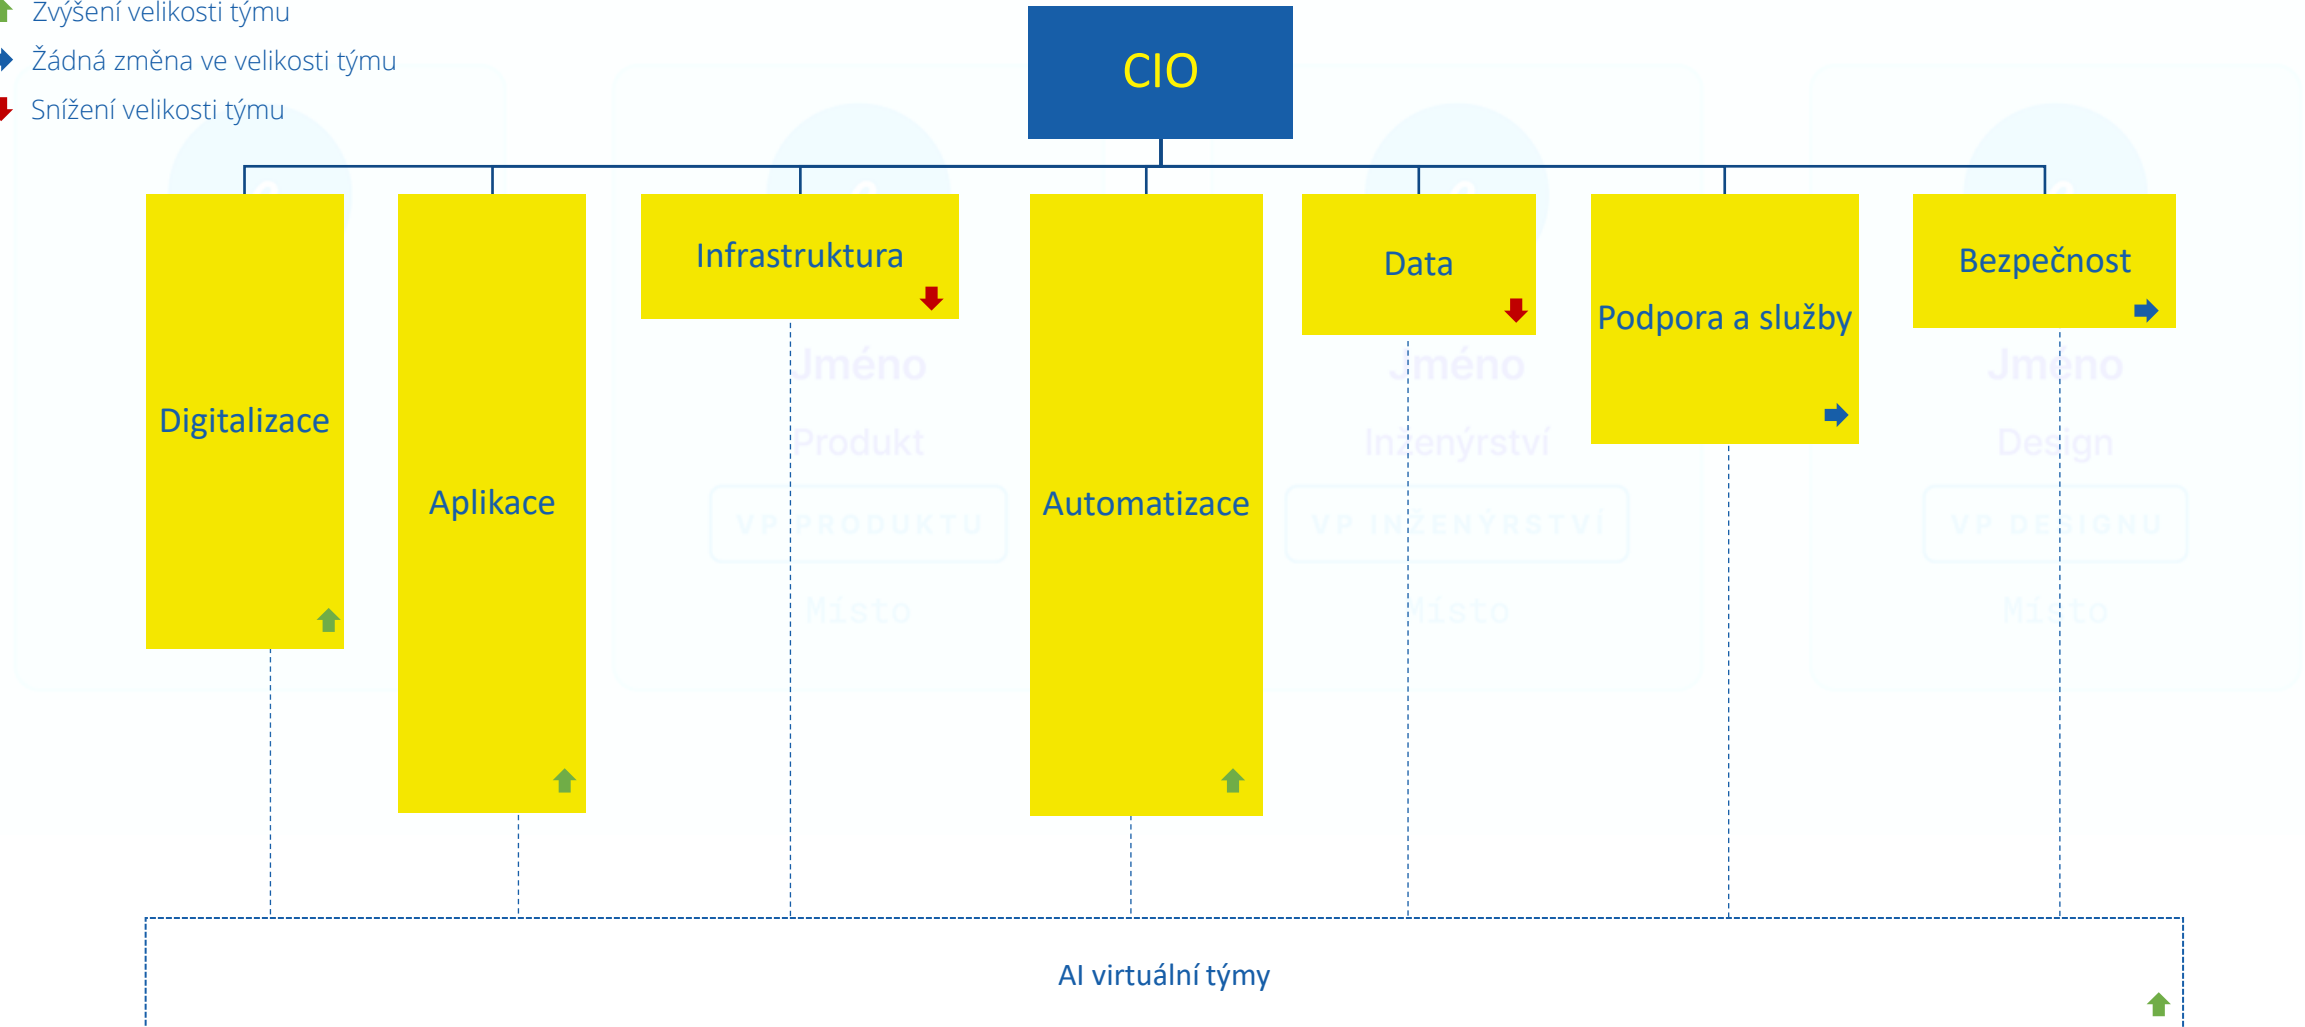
Zvýšení velikosti týmu
Žádná změna ve velikosti týmu
Snížení velikosti týmu

CIO

Digitalizace

Aplikace

Infrastruktura

Automatizace

Data

Podpora a služby

Bezpečnost

Jméno
Produkt
VP PRODUKTU
Místo

Jméno
Inženýrství
VP INŽENÝRSTVÍ
Místo

Jméno
Design
VP DESIGNU
Místo

AI virtuální týmy